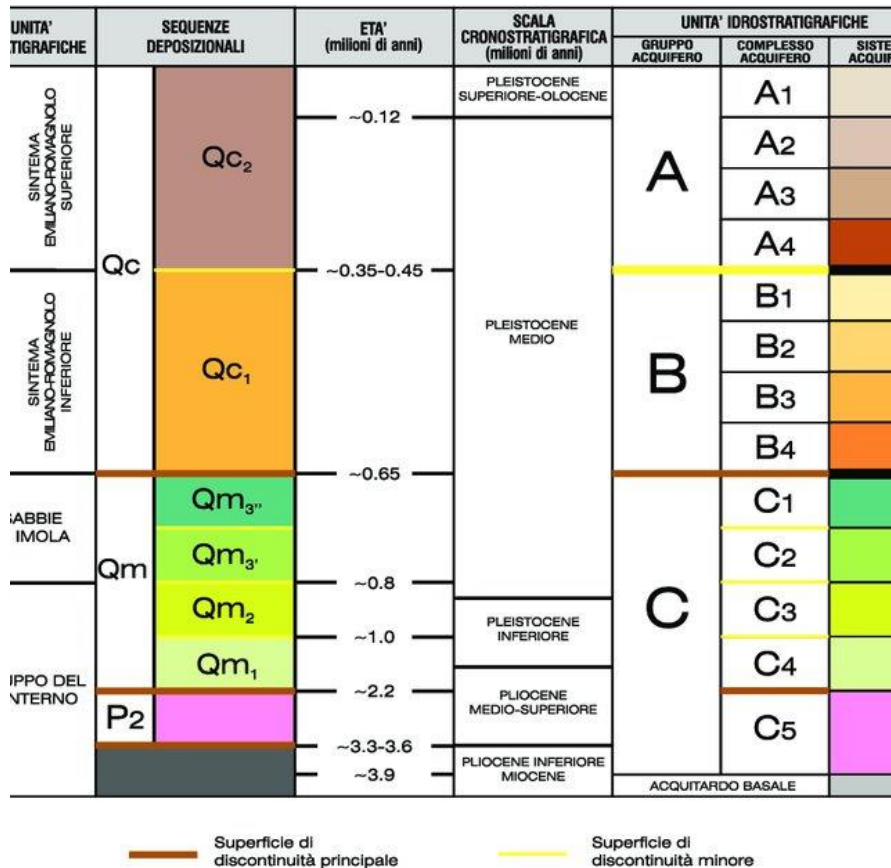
| UNITA' TIGRAFICHE | SEQUENZE DEPOSIZIONALI | | ETA' (milioni di anni) | SCALA CRONOSTRATIGRAFICA (milioni di anni) | UNITA' IDROSTRATIGRAFICHE GRUPPO ACQUIFERO | COMPLESSO ACQUIFERO | SISTE ACQUIF |
|---|---|---|---|---|---|---|---|
| SINTEMA EMILIANO-ROMAGNOLO SUPERIORE | Qc | $Qc_2$ | ~0.12 | PLEISTOCENE SUPERIORE-OLOCENE | A | A1 | |
| | | | | | | A2 | |
| | | | | | | A3 | |
| | | | | | | A4 | |
| SINTEMA EMILIANO-ROMAGNOLO INFERIORE | | $Qc_1$ | ~0.35-0.45 | PLEISTOCENE MEDIO | B | B1 | |
| | | | | | | B2 | |
| | | | | | | B3 | |
| | | | | | | B4 | |
| ABBIE IMOLA | Qm | $Qm_{3''}$ | ~0.65 | | C | C1 | |
| | | $Qm_{3'}$ | | | | C2 | |
| UPPO DEL NTERNO | | $Qm_2$ | ~0.8 | | | C3 | |
| | | $Qm_1$ | ~1.0 | PLEISTOCENE INFERIORE | | C4 | |
| | P2 | | ~2.2 | PLIOCENE MEDIO-SUPERIORE | | C5 | |
| | | | ~3.3-3.6 | | | | |
| | | | ~3.9 | PLIOCENE INFERIORE MIOCENE | ACQUITARDO BASALE | | |

Superficie di discontinuità principale

Superficie di discontinuità minore